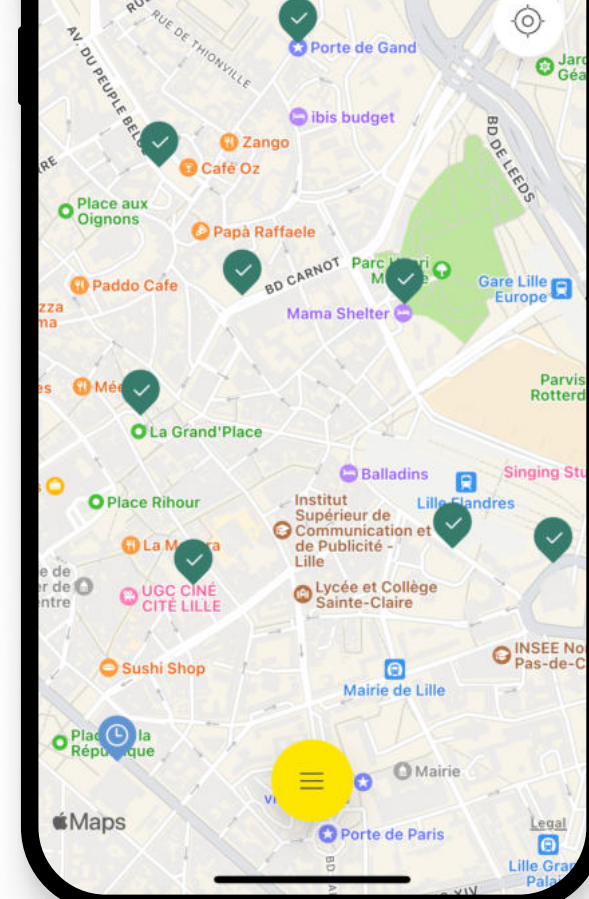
RUE DE THIONVILLE
Porte de Gand
Jard Géa
AV. DU PEUPLE BELGE
ibis budget
BD DE LEEDS
Zango
Café Oz
Place aux Oignons
Papà Raffaele
BD CARNOT
Parc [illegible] M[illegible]
Gare Lille Europe
Paddo Cafe
zza ma
Mama Shelter
Parvis Rotterd
Mé
La Grand'Place
Balladins
Singing Stu
Place Rihour
Lille Flandres
Institut Supérieur de Communication et de Publicité - Lille
La M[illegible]a
e de er de ntre
UGC CINÉ CITÉ LILLE
Lycée et Collège Sainte-Claire
INSEE No Pas-de-C
Sushi Shop
Mairie de Lille
Plac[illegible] la République
Mairie
Maps
Porte de Paris
Legal
Lille Gra Pala